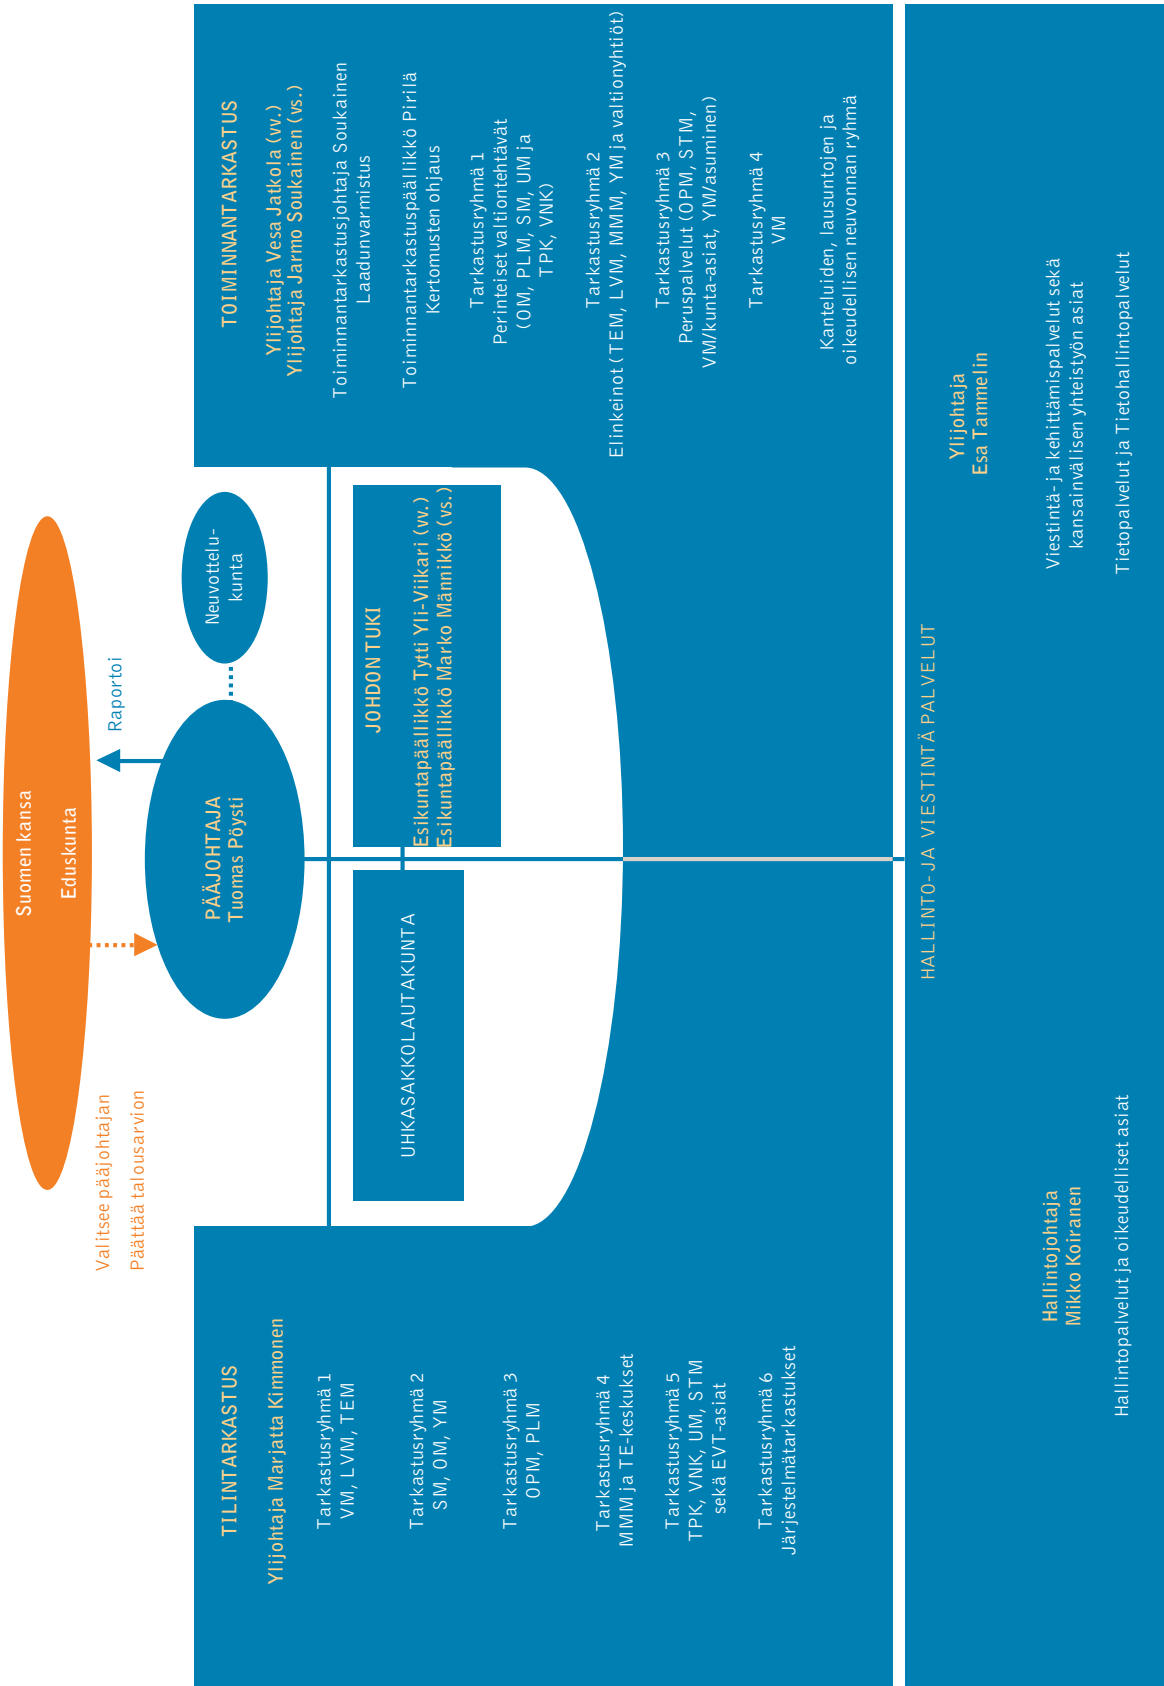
Suomen kansa
Eduskunta

Valitsee pääjohtajan
Päättää talousarvion

Raportoi

PÄÄJOHTAJA
Tuomas Pöysti

Neuvottelukunta

JOHDON TUKI
Esikuntapäällikkö Tytti Yli-Viikari (vv.)
Esikuntapäällikkö Marko Männikkö (vs.)

UHKASAKKOLAUTAKUNTA

TOIMINNANTARKASTUS
Ylijohtaja Vesa Jatkola (vv.)
Ylijohtaja Jarmo Soukainen (vs.)

Toiminnantarkastusjohtaja Soukainen
Laadunvarmistus

Toiminnantarkastuspäällikkö Pirilä
Kertomusten ohjaus

Tarkastusryhmä 1
Perinteiset valtiontehtävät
(OM, PLM, SM, UM ja TPK, VNK)

Tarkastusryhmä 2
Elinkeinot (TEM, LVM, MMM, YM ja valtionyhtiöt)

Tarkastusryhmä 3
Peruspalvelut (OPM, STM, VM/kunta-asiat, YM/asuminen)

Tarkastusryhmä 4
VM

Kanteluiden, lausuntojen ja oikeudellisen neuvonnan ryhmä

TILINTARKASTUS
Ylijohtaja Marjatta Kimmonen

Tarkastusryhmä 1
VM, LVM, TEM

Tarkastusryhmä 2
SM, OM, YM

Tarkastusryhmä 3
OPM, PLM

Tarkastusryhmä 4
MMM ja TE-keskukset

Tarkastusryhmä 5
TPK, VNK, UM, STM sekä EVT-asiat

Tarkastusryhmä 6
Järjestelmätarkastukset

HALLINTO- JA VIESTINTÄ PALVELUT

Ylijohtaja
Esa Tammelin

Viestintä- ja kehittämispalvelut sekä kansainvälisen yhteistyön asiat

Tietopalvelut ja Tietohallintopalvelut

Hallintojohtaja
Mikko Koiranen

Hallintopalvelut ja oikeudelliset asiat